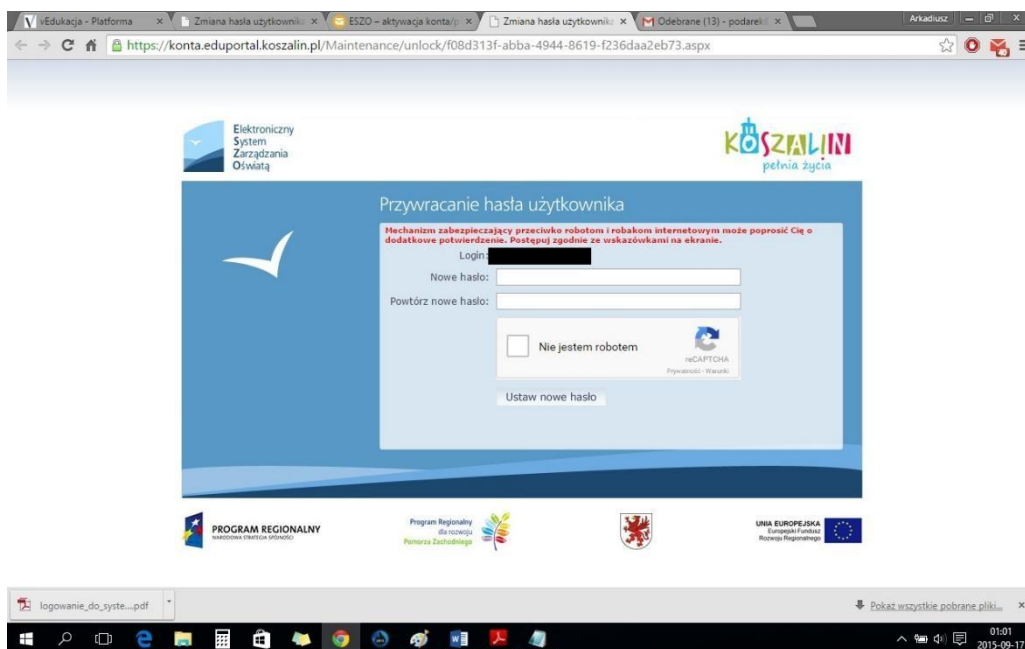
vEdukacja - Platforma ×
Zmiana hasła użytkownika ×
ESZO – aktywacja konta/p ×
Zmiana hasła użytkownika ×
Odebrane (13) - podarek ×
Arkadiusz

https://konta.eduportal.koszalin.pl/Maintenance/unlock/f08d313f-abba-4944-8619-f236daa2eb73.aspx

Elektroniczny System Zarządzania Oświatą

KOSZALIN pełnia życia

Przywracanie hasła użytkownika

Mechanizm zabezpieczający przeciwko robotom i robakom internetowym może poprosić Cię o dodatkowe potwierdzenie. Postępuj zgodnie ze wskazówkami na ekranie.

Login:
Nowe hasło:
Powtórz nowe hasło:

Nie jestem robotem
reCAPTCHA
Prywatność - Warunki

Ustaw nowe hasło

PROGRAM REGIONALNY
NARODOWA STRATEGIA SPÓJNOŚCI

Program Regionalny dla rozwoju Pomorza Zachodniego

UNIA EUROPEJSKA
Europejski Fundusz Rozwoju Regionalnego

logowanie_do_syste....pdf

Pokaż wszystkie pobrane pliki...

01:01
2015-09-17